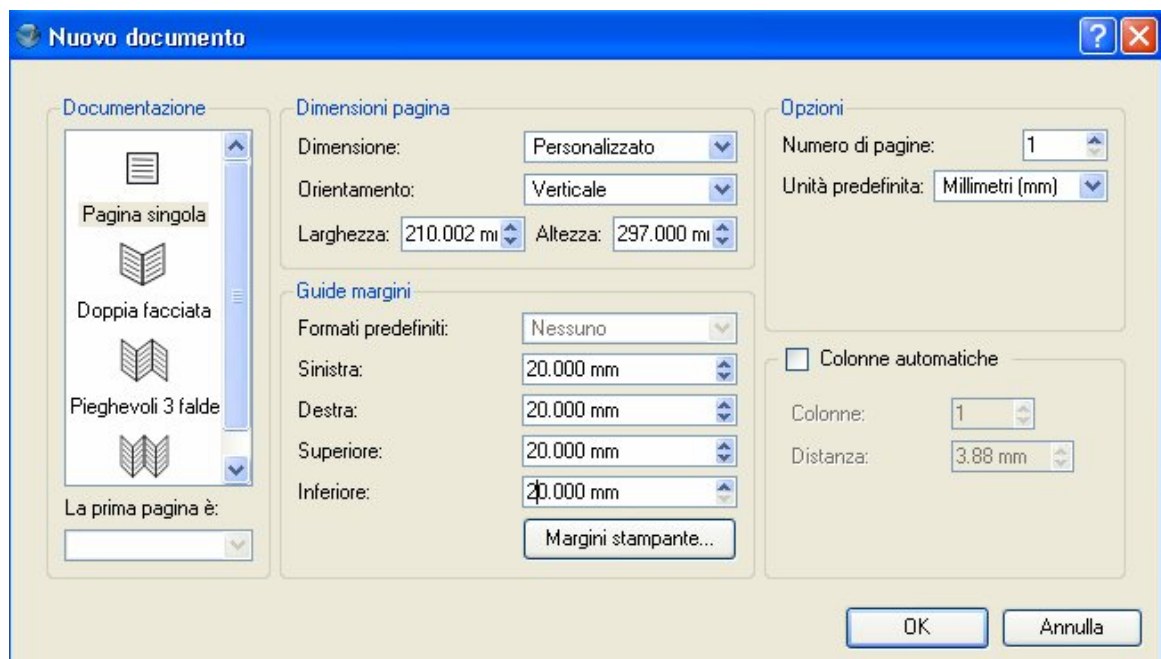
Nuovo documento

Documentazione

Pagina singola

Doppia facciata

Pieghevoli 3 falde

La prima pagina è:

Dimensioni pagina

Dimensione: Personalizzato

Orientamento: Verticale

Larghezza: 210.002 mı Altezza: 297.000 mı

Guide margini

Formati predefiniti: Nessuno

Sinistra: 20.000 mm

Destra: 20.000 mm

Superiore: 20.000 mm

Inferiore: 20.000 mm

Margini stampante...

Opzioni

Numero di pagine: 1

Unità predefinita: Millimetri (mm)

Colonne automatiche

Colonne: 1

Distanza: 3.88 mm

OK

Annulla